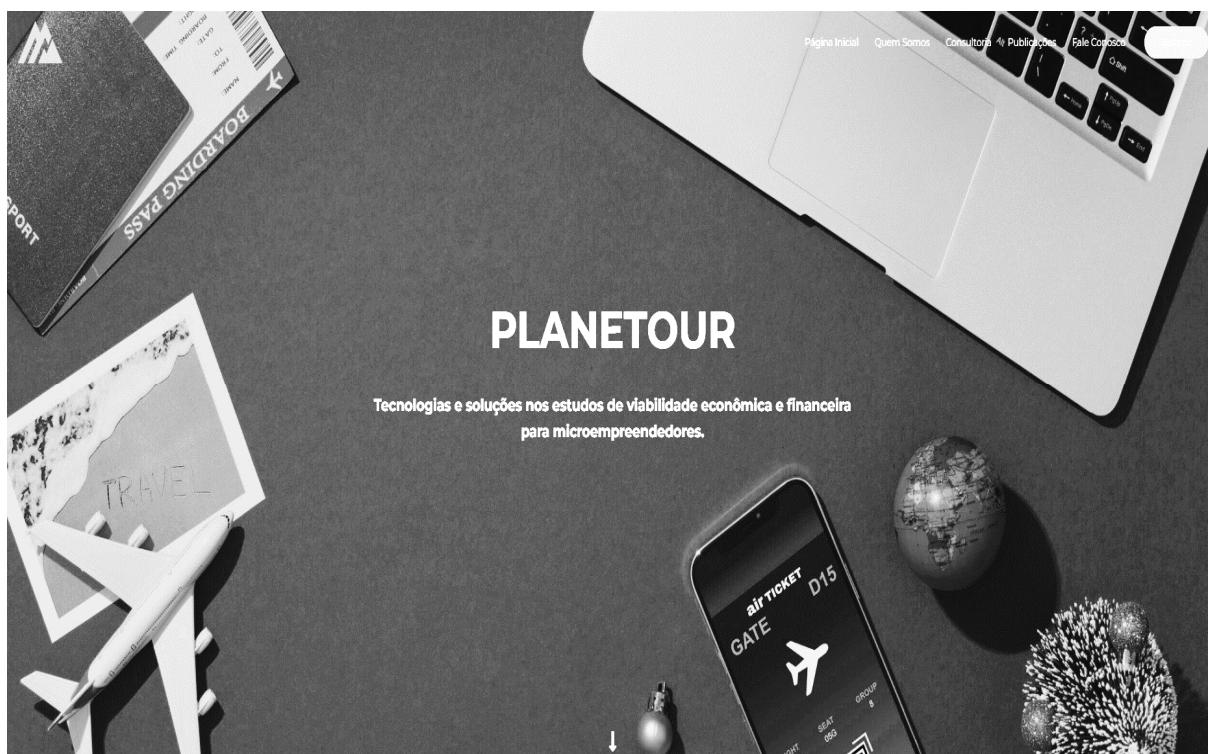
Página Inicial Quem Somos Consultoria Publicações Fale Conosco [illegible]

BOARDING PASS
NAME:
FROM:
TO:
GATE:
BOARDING TIME
SEAT:

SPORT

PLANETOUR

Tecnologias e soluções nos estudos de viabilidade econômica e financeira para microempreendedores.

TRAVEL

air TICKET
GATE D15
SEAT 05G
GROUP 8
GHT